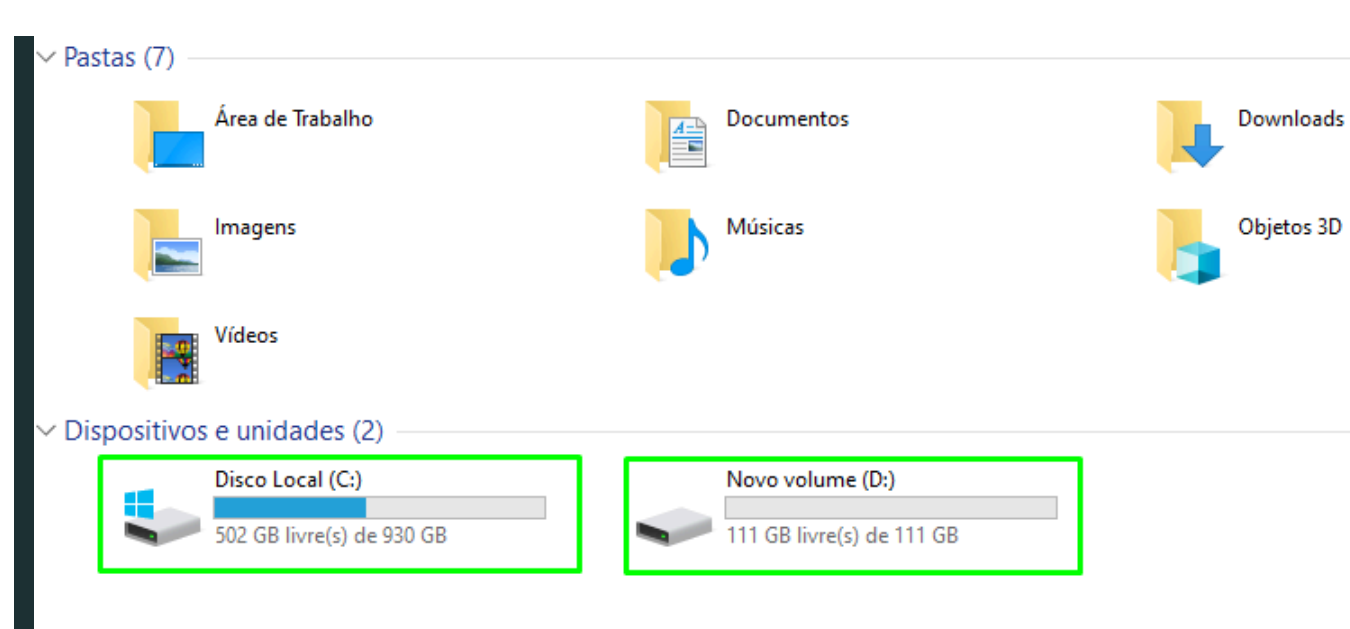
Pastas (7)

Área de Trabalho

Documentos

Downloads

Imagens

Músicas

Objetos 3D

Vídeos

Dispositivos e unidades (2)

Disco Local (C:)
502 GB livre(s) de 930 GB

Novo volume (D:)
111 GB livre(s) de 111 GB